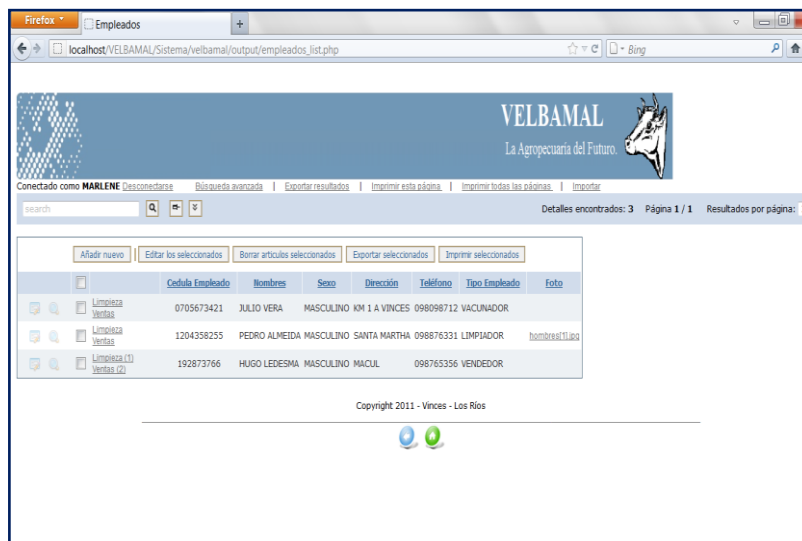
Firefox Empleados +

localhost/VELBAMAL/Sistema/velbamal/output/empleados_list.php

Bing

VELBAMAL
La Agropecuaria del Futuro.

Conectado como MARLENE Desconectarse Búsqueda avanzada | Exportar resultados | Imprimir esta página | Imprimir todas las páginas | Importar

search

Detalles encontrados: 3 Página 1 / 1 Resultados por página:

Añadir nuevo | Editar los seleccionados | Borrar articulos seleccionados | Exportar seleccionados | Imprimir seleccionados

| | | Cedula Empleado | Nombres | Sexo | Dirección | Teléfono | Tipo Empleado | Foto |
|---|---|---|---|---|---|---|---|---|
| | Limpieza Ventas | 0705673421 | JULIO VERA | MASCULINO | KM 1 A VINCES | 098098712 | VACUNADOR | |
| | Limpieza Ventas | 1204358255 | PEDRO ALMEIDA | MASCULINO | SANTA MARTHA | 098876331 | LIMPIADOR | hombres[1].jpg |
| | Limpieza (1) Ventas (2) | 192873766 | HUGO LEDESMA | MASCULINO | MACUL | 098765356 | VENDEDOR | |

Copyright 2011 - Vinces - Los Ríos